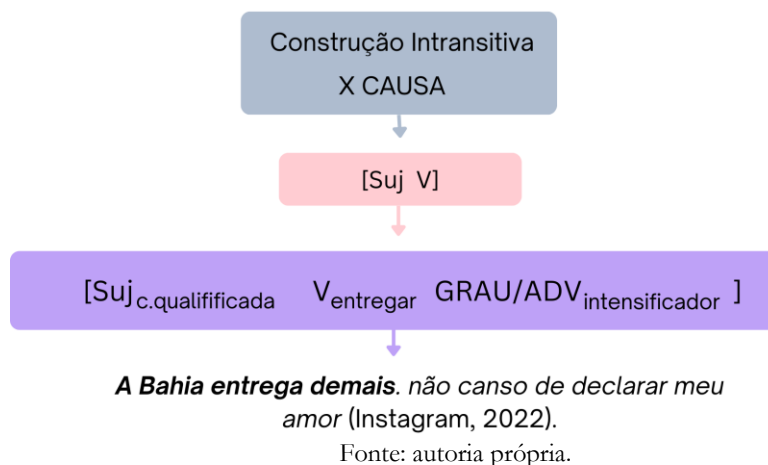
Construção Intransitiva
X CAUSA

[Suj V]

[Suj$_{\text{c.qualifificada}}$ V$_{\text{entregar}}$ GRAU/ADV$_{\text{intensificador}}$ ]

A Bahia entrega demais. não canso de declarar meu amor (Instagram, 2022).

Fonte: autoria própria.